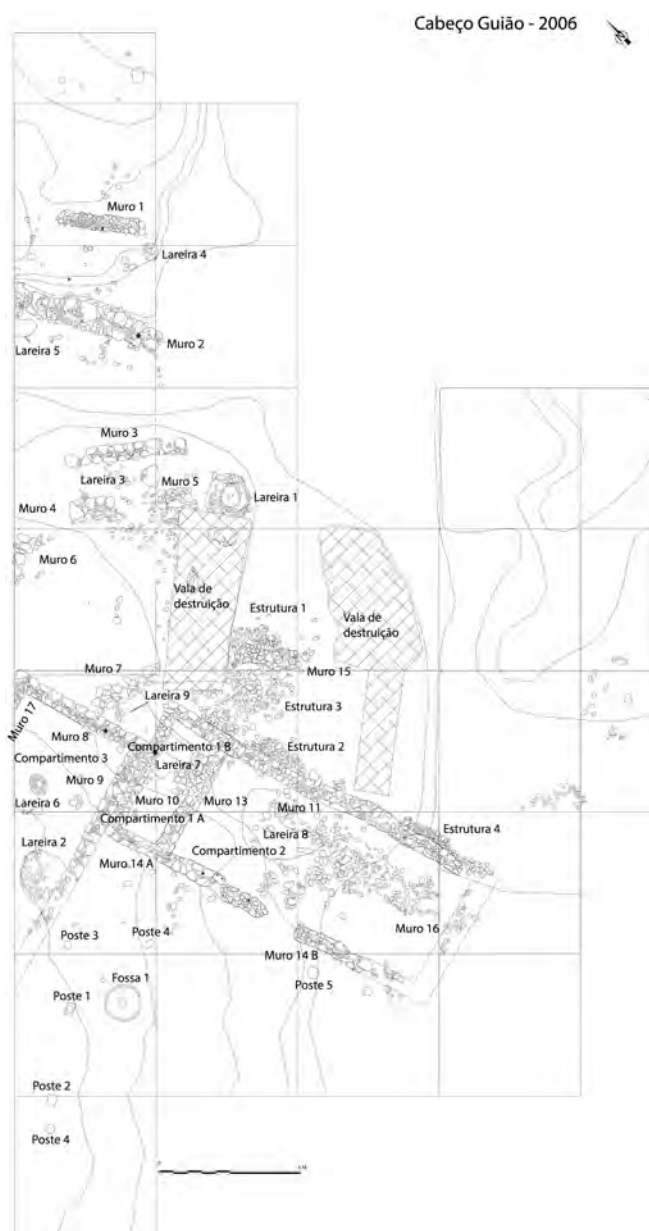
Cabeço Guião - 2006

Muro 1
Lareira 4
Lareira 5
Muro 2
Muro 3
Lareira 3
Muro 5
Lareira 1
Muro 4
Muro 6
Vala de destruição
Estrutura 1
Vala de destruição
Muro 7
Muro 15
Lareira 9
Estrutura 3
Muro 17
Muro 8
Compartimento 1 B
Estrutura 2
Compartimento 3
Lareira 7
Muro 9
Lareira 6
Muro 10
Muro 13
Muro 11
Compartimento 1 A
Lareira 8
Estrutura 4
Lareira 2
Compartimento 2
Muro 14 A
Muro 16
Poste 3
Poste 4
Muro 14 B
Fossa 1
Poste 5
Poste 1
Poste 2
Poste 4